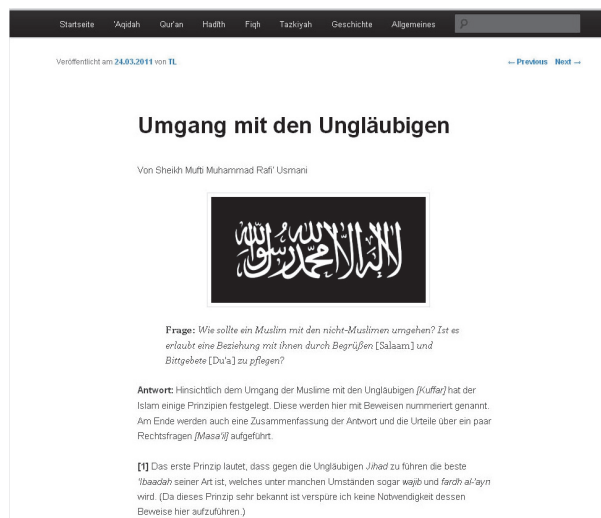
Startseite 'Aqidah Qur'an Hadith Fiqh Tazkiyah Geschichte Allgemeines

Veröffentlicht am 24.03.2011 von TL

← Previous Next →

Umgang mit den Ungläubigen

Von Sheikh Mufti Muhammad Rafi' Usmani

لا إله إلا الله محمد رسول الله

Frage: Wie sollte ein Muslim mit den nicht-Muslimen umgehen? Ist es erlaubt eine Beziehung mit ihnen durch Begrüßen [Salaam] und Bittgebete [Du'a] zu pflegen?

Antwort: Hinsichtlich dem Umgang der Muslime mit den Ungläubigen [Kuffar] hat der Islam einige Prinzipien festgelegt. Diese werden hier mit Beweisen nummeriert genannt. Am Ende werden auch eine Zusammenfassung der Antwort und die Urteile über ein paar Rechtsfragen [Masa'il] aufgeführt.

[1] Das erste Prinzip lautet, dass gegen die Ungläubigen Jihad zu führen die beste 'Ibaadah seiner Art ist, welches unter manchen Umständen sogar wajib und fardh al-'ayn wird. (Da dieses Prinzip sehr bekannt ist verspüre ich keine Notwendigkeit dessen Beweise hier aufzuführen.)